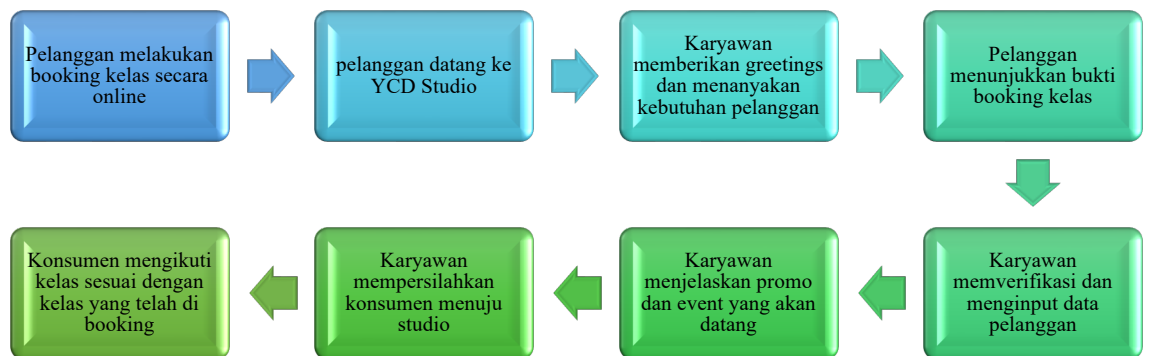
Pelanggan melakukan booking kelas secara online

pelanggan datang ke YCD Studio

Karyawan memberikan greetings dan menanyakan kebutuhan pelanggan

Pelanggan menunjukkan bukti booking kelas

Karyawan memverifikasi dan menginput data pelanggan

Karyawan menjelaskan promo dan event yang akan datang

Karyawan mempersilahkan konsumen menuju studio

Konsumen mengikuti kelas sesuai dengan kelas yang telah di booking